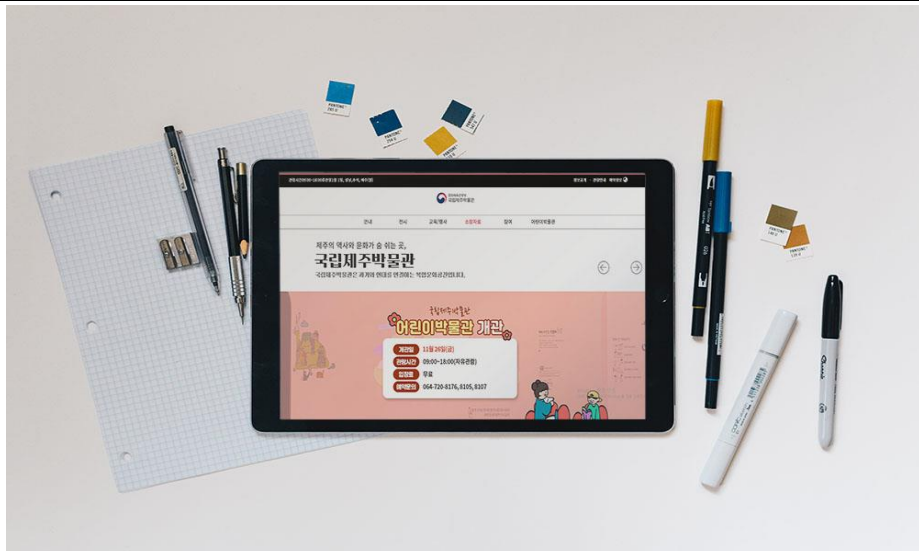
국립제주박물관

안내 전시 교육/행사 소통마당 참여 어린이박물관

제주의 역사와 문화가 숨 쉬는 곳,
국립제주박물관
국립제주박물관은 과거와 현재를 연결하는 역사문화공간입니다.

국립제주박물관
어린이박물관 개관

개관일 11월 26일(금)
관람시간 09:00~18:00(자유관람)
입장료 무료
예약문의 064-720-8176, 8105, 8107

PANTONE
PANTONE
PANTONE
PANTONE
PANTONE
Sharpie